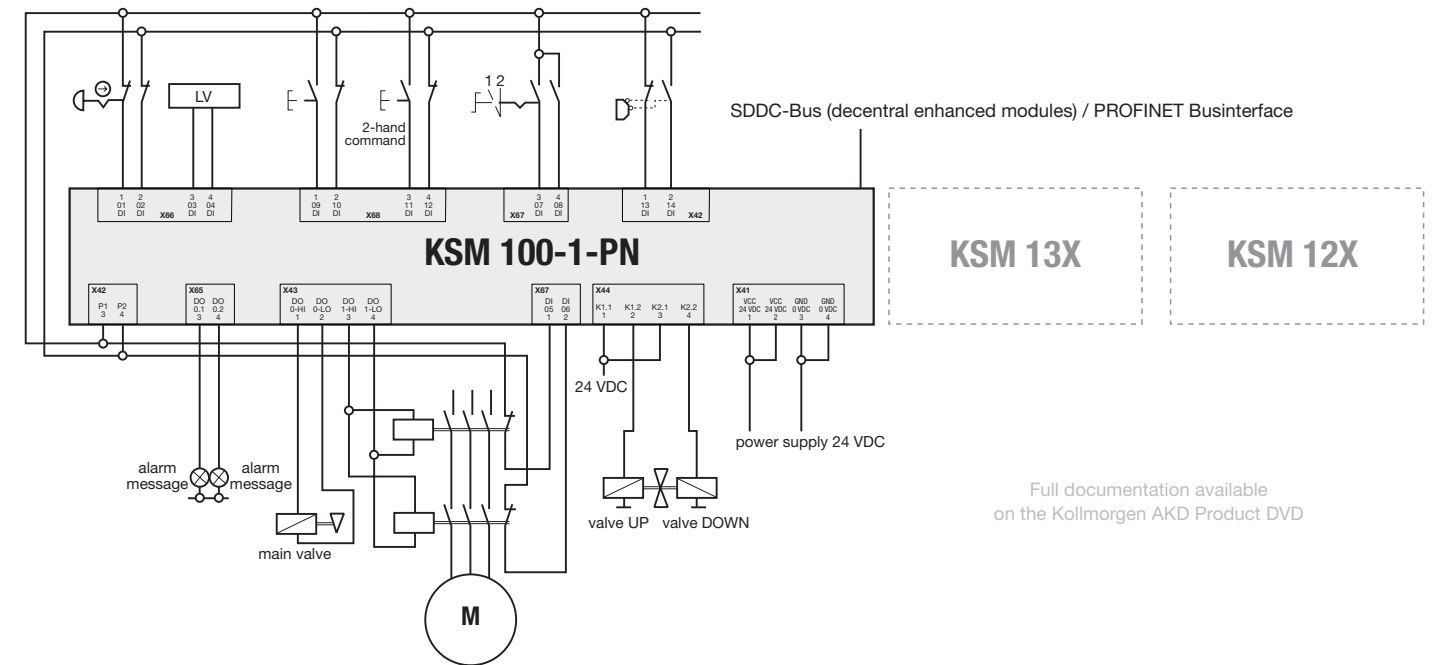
LV

1 2

2-hand command

SDDC-Bus (decentral enhanced modules) / PROFINET Businterface

| 1 01 DI | 2 02 DI | 3 03 DI | 4 04 DI |
|---|---|---|---|

X66

| 1 09 DI | 2 10 DI | 3 11 DI | 4 12 DI |
|---|---|---|---|

X68

X67

| 3 07 DI | 4 08 DI |
|---|---|

| 1 13 DI | 2 14 DI |
|---|---|

X42

KSM 100-1-PN

KSM 13X

KSM 12X

X42

| P1 3 | P2 4 |
|---|---|

X65

| DO 0.1 3 | DO 0.2 4 |
|---|---|

X43

| DO 0-HI 1 | DO 0-LO 2 | DO 1-HI 3 | DO 1-LO 4 |
|---|---|---|---|

X67

| DI 05 1 | DI 06 2 |
|---|---|

X44

| K1.1 1 | K1.2 2 | K2.1 3 | K2.2 4 |
|---|---|---|---|

X41

| VCC 24 VDC 1 | VCC 24 VDC 2 | GND 0 VDC 3 | GND 0 VDC 4 |
|---|---|---|---|

24 VDC

power supply 24 VDC

alarm message

alarm message

main valve

valve UP

valve DOWN

Full documentation available on the Kollmorgen AKD Product DVD

M